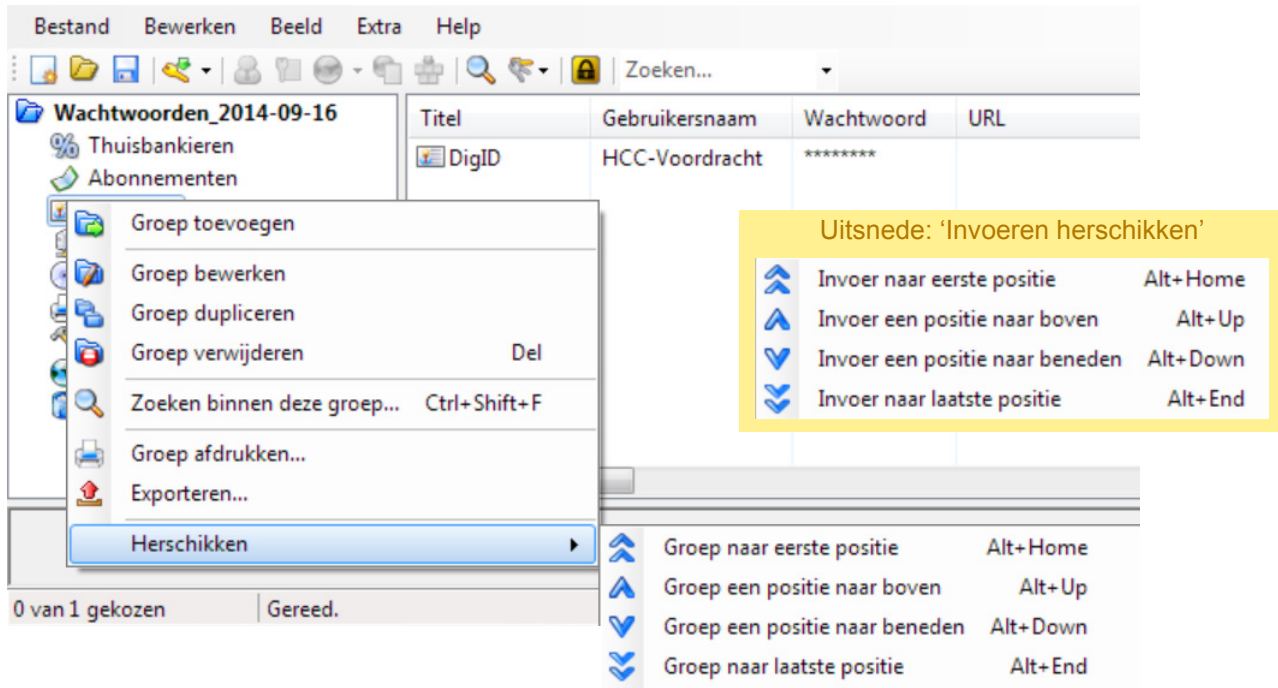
Bestand Bewerken Beeld Extra Help

Zoeken...

Wachtwoorden_2014-09-16
Thuisbankieren
Abonnementen

| Titel | Gebruikersnaam | Wachtwoord | URL |
|---|---|---|---|
| DigID | HCC-Voordracht | ******** | |

Groep toevoegen
Groep bewerken
Groep dupliceren
Groep verwijderen Del
Zoeken binnen deze groep... Ctrl+Shift+F
Groep afdrukken...
Exporteren...
Herschikken

Groep naar eerste positie Alt+Home
Groep een positie naar boven Alt+Up
Groep een positie naar beneden Alt+Down
Groep naar laatste positie Alt+End

Uitsnede: ‘Invoeren herschikken’
Invoer naar eerste positie Alt+Home
Invoer een positie naar boven Alt+Up
Invoer een positie naar beneden Alt+Down
Invoer naar laatste positie Alt+End

0 van 1 gekozen Gereed.